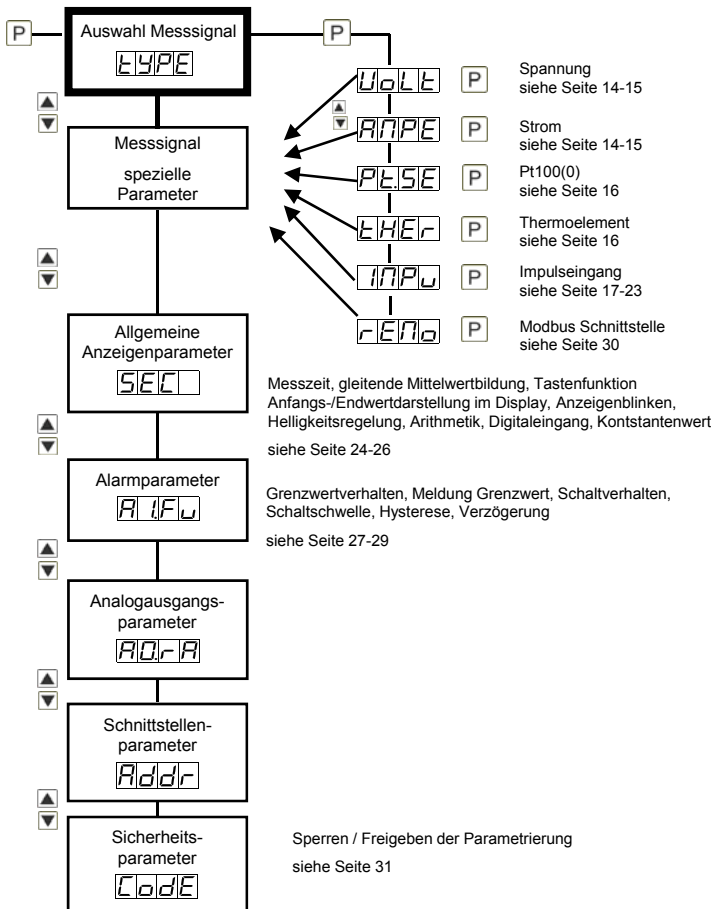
P

Auswahl Messsignal

TYPE

P

VoLt

P

Spannung
siehe Seite 14-15

AMPE

P

Strom
siehe Seite 14-15

Messsignal

spezielle Parameter

Pt.SE

P

Pt100(0)
siehe Seite 16

tHEr

P

Thermoelement
siehe Seite 16

INPu

P

Impulseingang
siehe Seite 17-23

rEMo

P

Modbus Schnittstelle
siehe Seite 30

Allgemeine Anzeigenparameter

SEC

Messzeit, gleitende Mittelwertbildung, Tastenfunktion Anfangs-/Endwertdarstellung im Display, Anzeigenblinken, Helligkeitsregelung, Arithmetik, Digitaleingang, Kontstantenwert

siehe Seite 24-26

Alarmparameter

A1.Fu

Grenzwertverhalten, Meldung Grenzwert, Schaltverhalten, Schaltschwelle, Hysterese, Verzögerung

siehe Seite 27-29

Analogausgangsparameter

AO.rA

Schnittstellenparameter

Addr

Sicherheitsparameter

CodE

Sperren / Freigeben der Parametrierung

siehe Seite 31